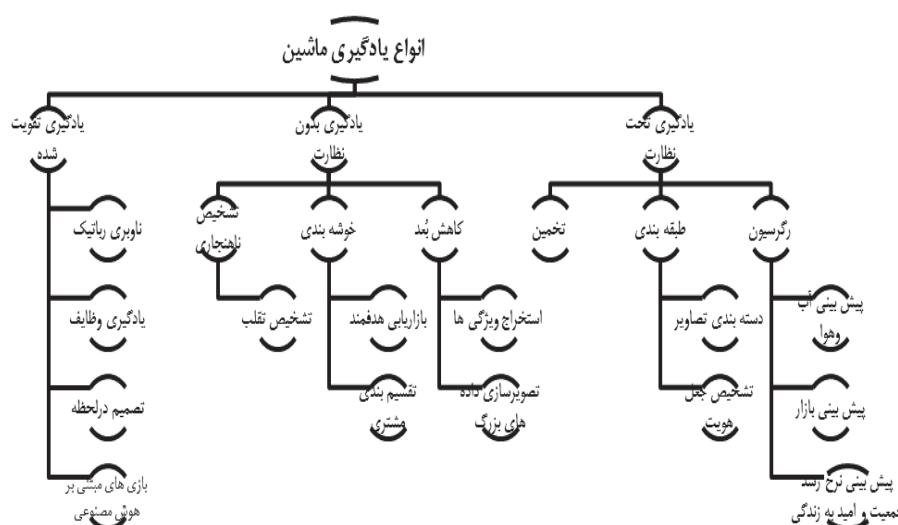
انواع یادگیری ماشین

یادگیری تحت نظارت

رگرسیون

پیش بینی آب وهوا

پیش بینی بازار

پیش بینی نرخ رشد جمعیت و امید به زندگی

طبقه بندی

دسته بندی تصاویر

تشخیص جعل هویت

تخمین

یادگیری بدون نظارت

کاهش بُعد

استخراج ویژگی ها

تصویرسازی داده های بزرگ

خوشه بندی

بازاریابی هدفمند

تقسیم بندی مشتری

تشخیص ناهنجاری

تشخیص تقلب

یادگیری تقویت شده

ناوبری رباتیک

یادگیری وظایف

تصمیم درلحظه

بازی های مبتنی بر هوش مصنوعی